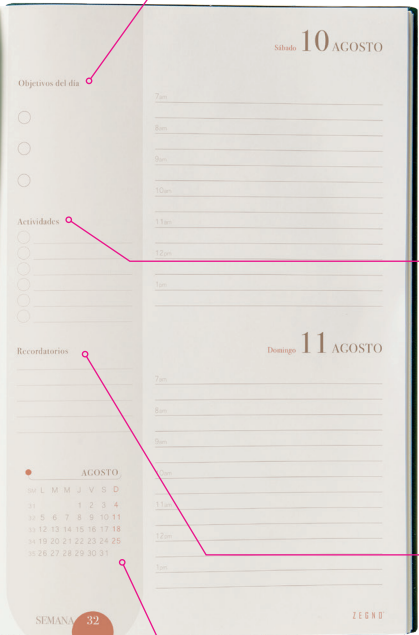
Sábado 10 AGOSTO

Objetivos del día

7am
8am
9am
10am
11am
12am
1pm

Actividades

Domingo 11 AGOSTO

Recordatorios

7am
8am
9am
10am
11am
12am
1pm

| | L | M | M | J | V | S | D |
|---|---|---|---|---|---|---|---|
| 31 | | | | 1 | 2 | 3 | 4 |
| 32 | 5 | 6 | 7 | 8 | 9 | 10 | 11 |
| 33 | 12 | 13 | 14 | 15 | 16 | 17 | 18 |
| 34 | 19 | 20 | 21 | 22 | 23 | 24 | 25 |
| 35 | 26 | 27 | 28 | 29 | 30 | 31 | |

AGOSTO

SEMANA 32

ZEGNO